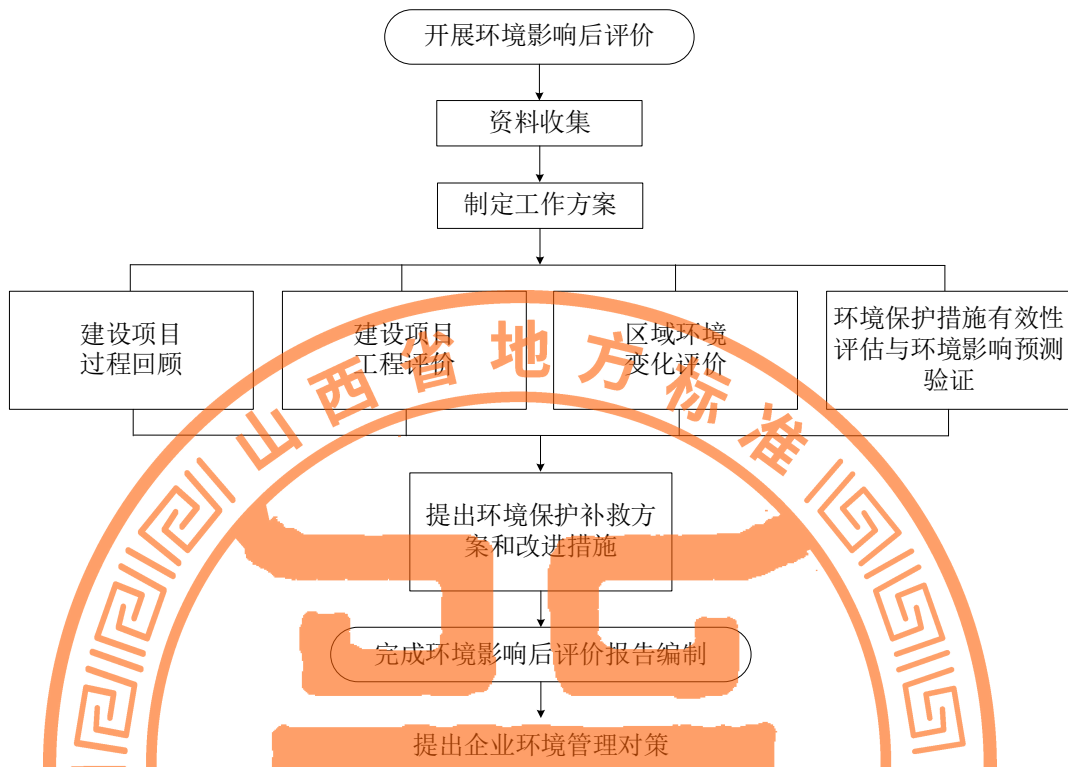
开展环境影响后评价

资料收集

制定工作方案

建设项目过程回顾

建设项目工程评价

区域环境变化评价

环境保护措施有效性评估与环境影响预测验证

提出环境保护补救方案和改进措施

完成环境影响后评价报告编制

提出企业环境管理对策

山西省地方标准